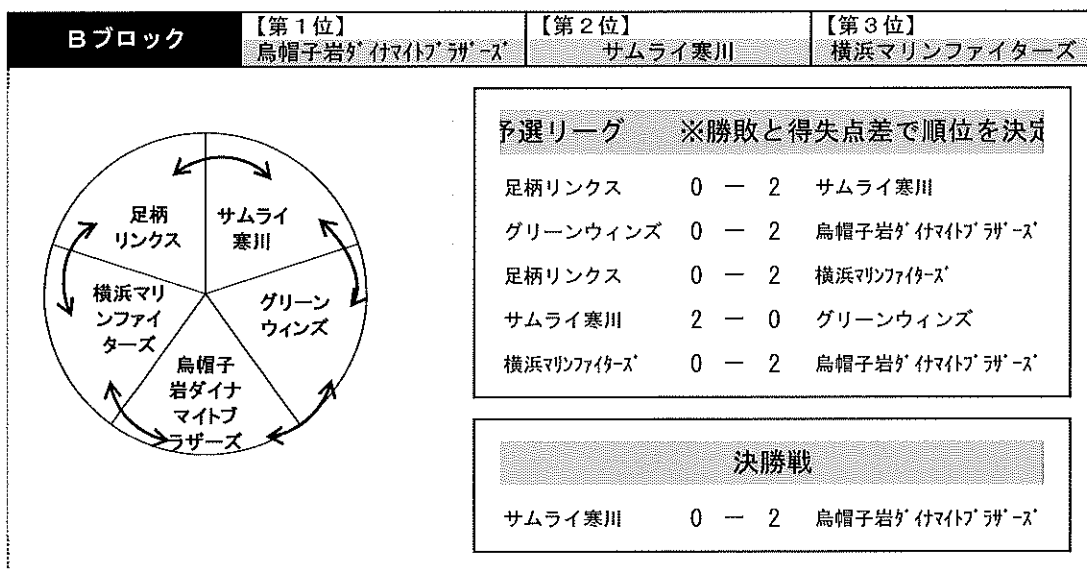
Bブロック

【第１位】
烏帽子岩ﾀﾞｲﾅﾏｲﾄﾌﾞﾗｻﾞｰｽﾞ

【第２位】
サムライ寒川

【第３位】
横浜マリンファイターズ

足柄リンクス
サムライ寒川
グリーンウィンズ
烏帽子岩ダイナマイトブラザーズ
横浜マリンファイターズ

予選リーグ　※勝敗と得失点差で順位を決定

| | | | | |
|---|---|---|---|---|
| 足柄リンクス | 0 | － | 2 | サムライ寒川 |
| グリーンウィンズ | 0 | － | 2 | 烏帽子岩ﾀﾞｲﾅﾏｲﾄﾌﾞﾗｻﾞｰｽﾞ |
| 足柄リンクス | 0 | － | 2 | 横浜ﾏﾘﾝﾌｧｲﾀｰｽﾞ |
| サムライ寒川 | 2 | － | 0 | グリーンウィンズ |
| 横浜ﾏﾘﾝﾌｧｲﾀｰｽﾞ | 0 | － | 2 | 烏帽子岩ﾀﾞｲﾅﾏｲﾄﾌﾞﾗｻﾞｰｽﾞ |

決勝戦

| | | | | |
|---|---|---|---|---|
| サムライ寒川 | 0 | － | 2 | 烏帽子岩ﾀﾞｲﾅﾏｲﾄﾌﾞﾗｻﾞｰｽﾞ |